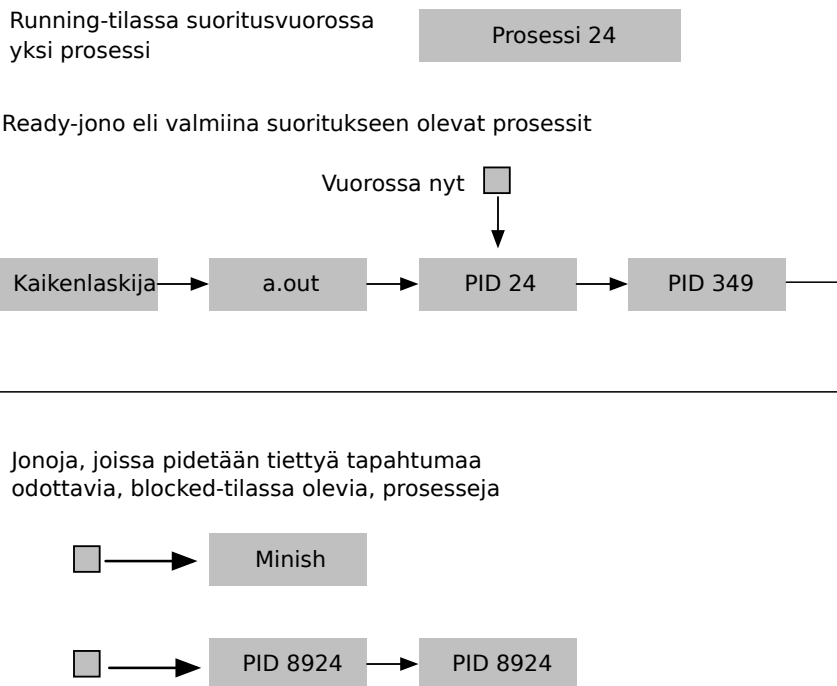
Running-tilassa suoritusvuorossa yksi prosessi

Prosessi 24

Ready-jono eli valmiina suoritukseen olevat prosessit

Vuorossa nyt

Kaikenlaskija

a.out

PID 24

PID 349

Jonoja, joissa pidetään tiettyä tapahtumaa odottavia, blocked-tilassa olevia, prosesseja

Minish

PID 8924

PID 8924